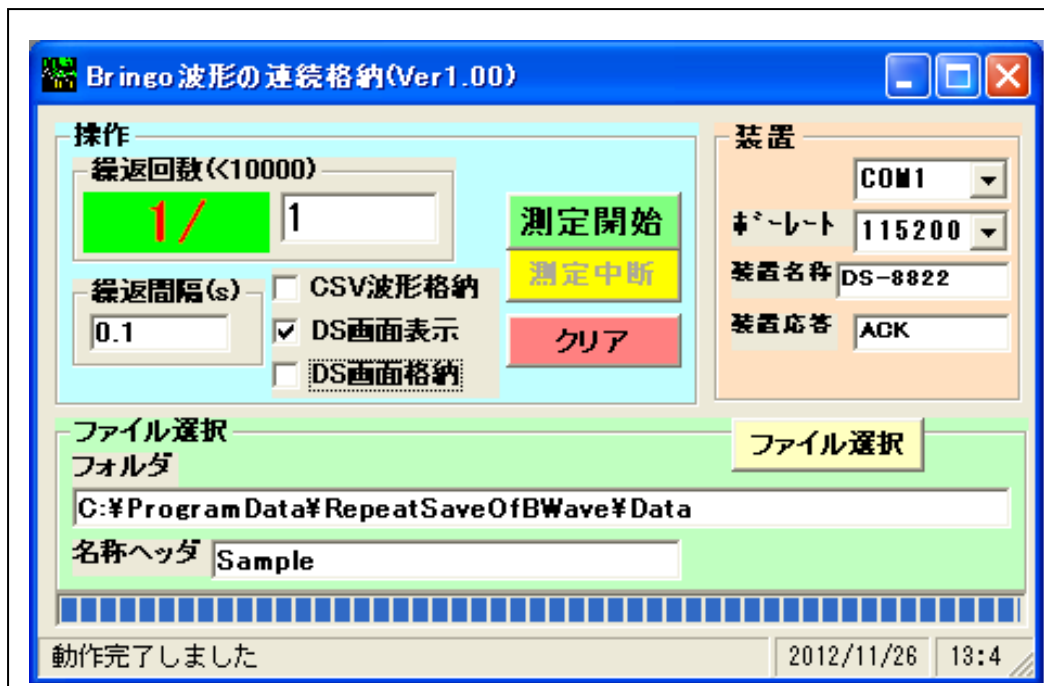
Bringo波形の連続格納(Ver1.00)

操作

繰返回数(<10000)

1/

1

測定開始

測定中断

繰返間隔(s)

0.1

CSV波形格納

DS画面表示

DS画面格納

クリア

装置

COM1

ﾎﾞｰﾚｰﾄ

115200

装置名称

DS-8822

装置応答

ACK

ファイル選択

ファイル選択

フォルダ

C:¥ProgramData¥RepeatSaveOfBWave¥Data

名称ヘッダ

Sample

動作完了しました

2012/11/26

13:4